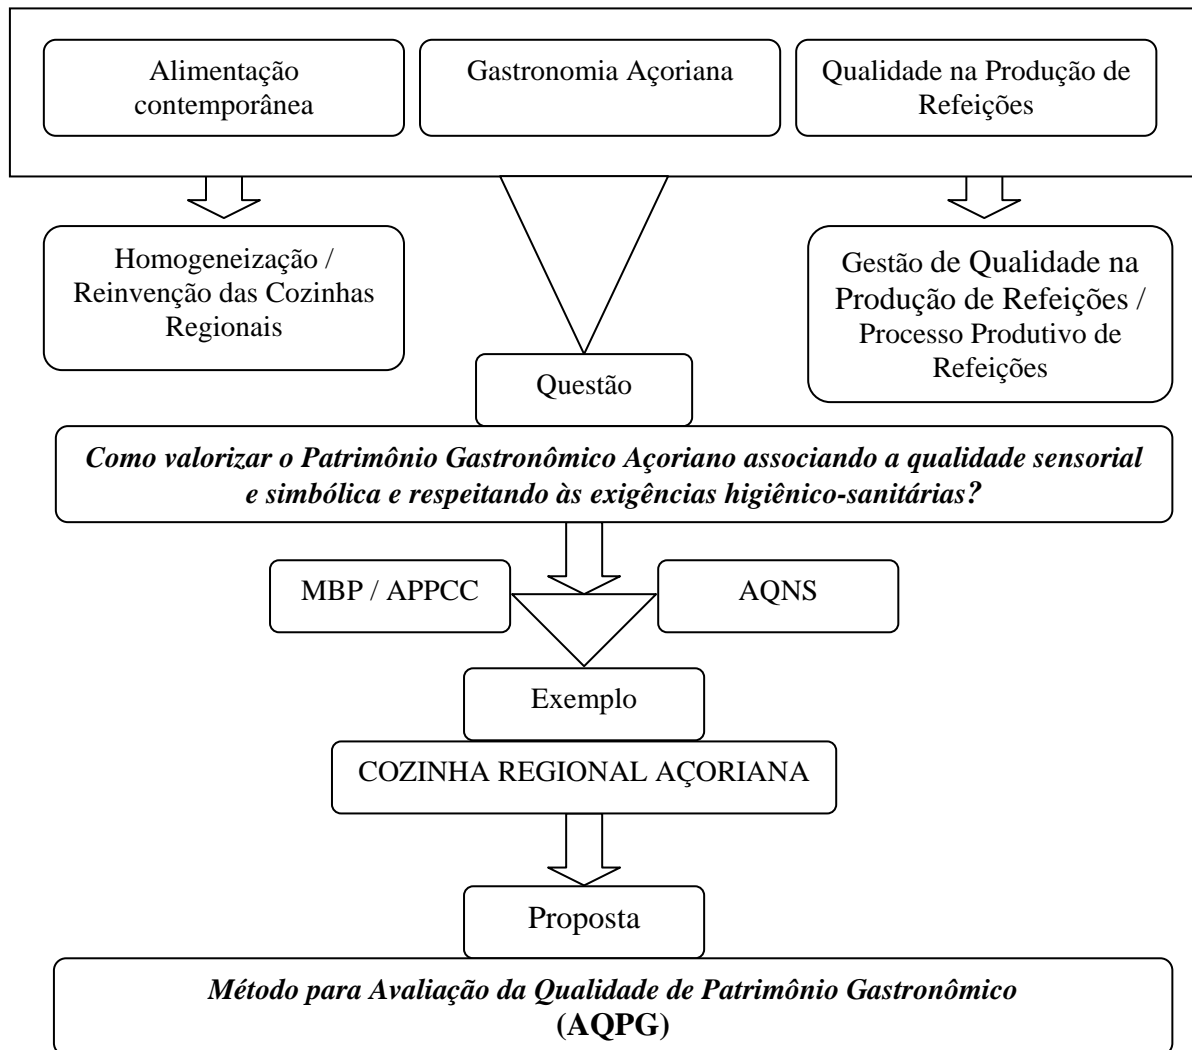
Alimentação contemporânea

Gastronomia Açoriana

Qualidade na Produção de Refeições

Homogeneização / Reinvenção das Cozinhas Regionais

Gestão de Qualidade na Produção de Refeições / Processo Produtivo de Refeições

Questão

*Como valorizar o Patrimônio Gastronômico Açoriano associando a qualidade sensorial e simbólica e respeitando às exigências higiênico-sanitárias?*

MBP / APPCC

AQNS

Exemplo

COZINHA REGIONAL AÇORIANA

Proposta

*Método para Avaliação da Qualidade de Patrimônio Gastronômico*
**(AQPG)**